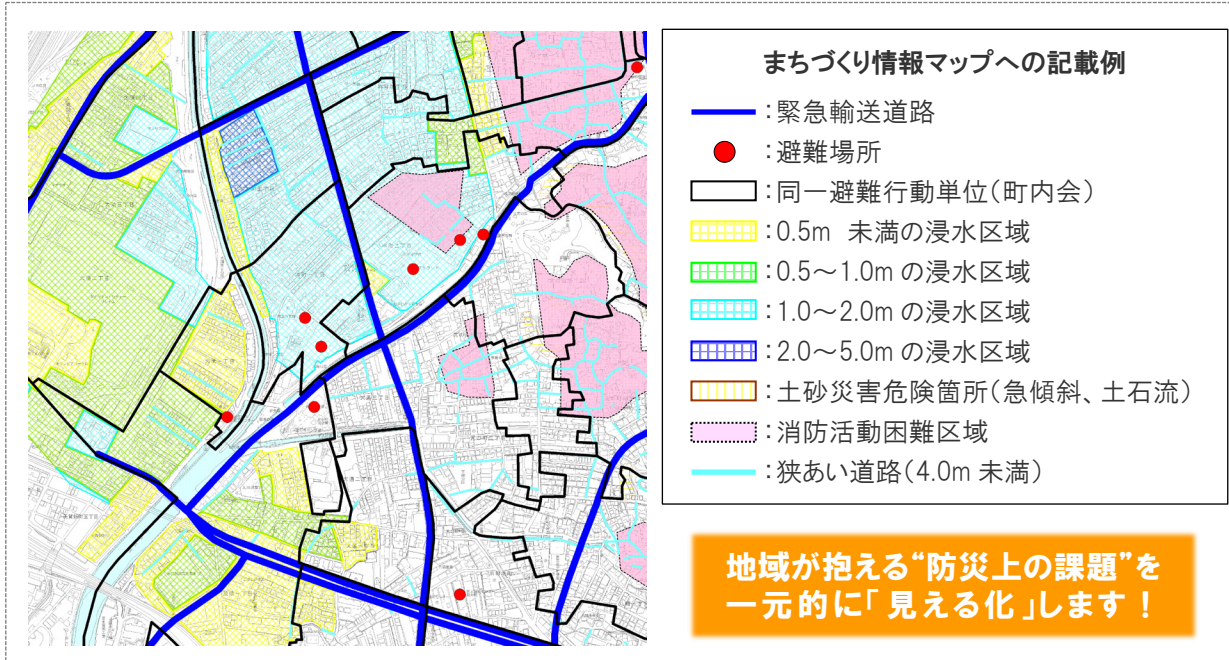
まちづくり情報マップへの記載例

：緊急輸送道路
：避難場所
：同一避難行動単位（町内会）
：0.5m 未満の浸水区域
：0.5～1.0m の浸水区域
：1.0～2.0m の浸水区域
：2.0～5.0m の浸水区域
：土砂災害危険箇所（急傾斜、土石流）
：消防活動困難区域
：狭あい道路（4.0m 未満）

地域が抱える"防災上の課題"を
一元的に「見える化」します！